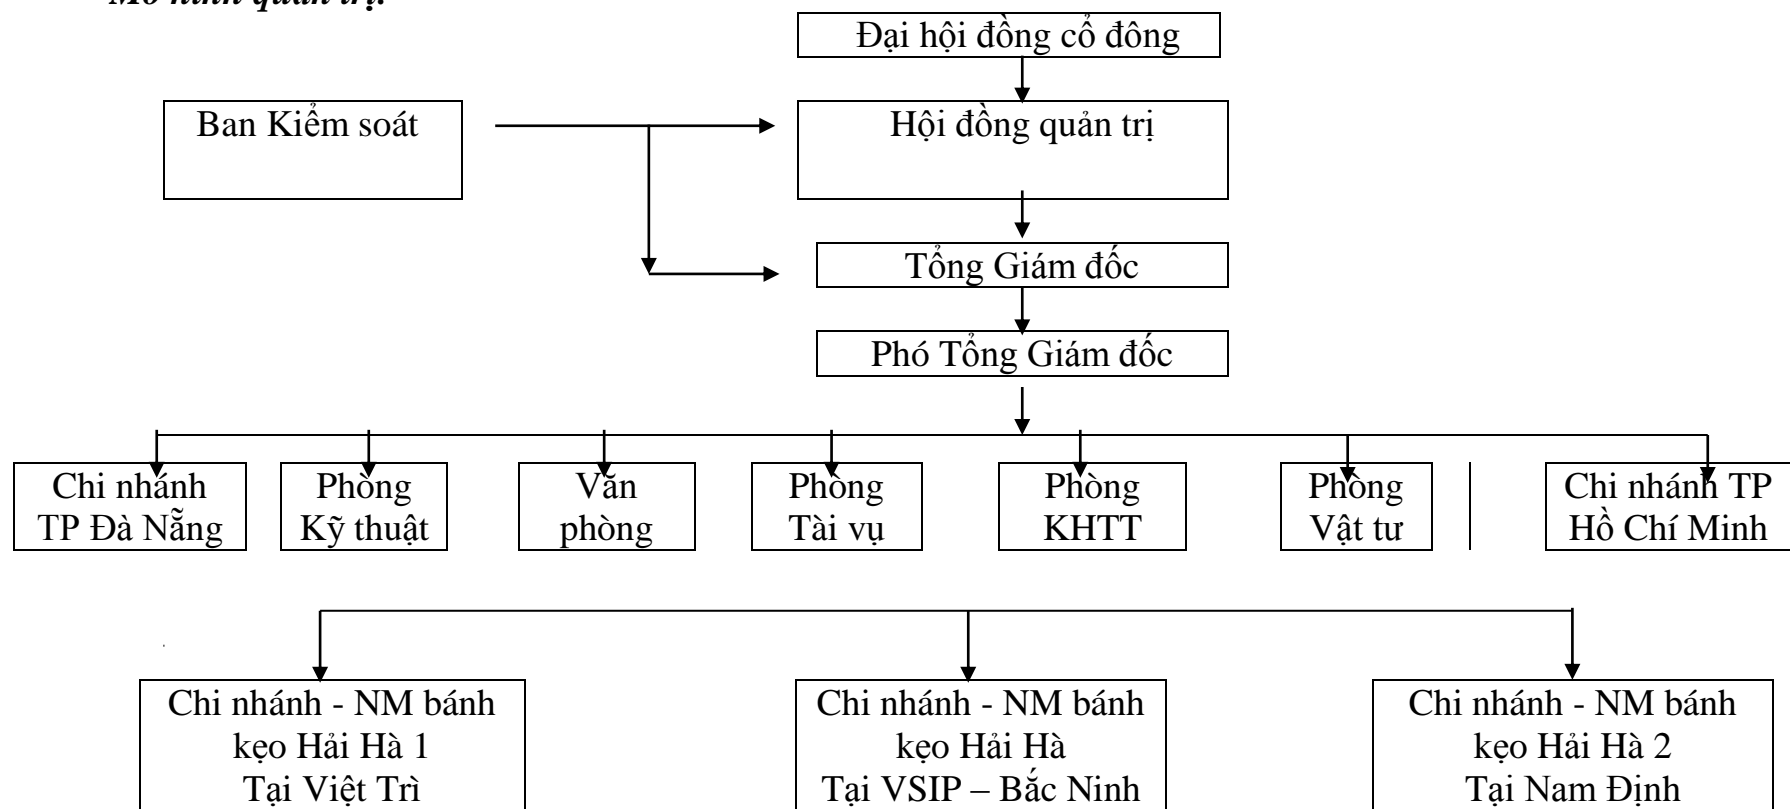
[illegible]

Đại hội đồng cổ đông

Ban Kiểm soát

Hội đồng quản trị

Tổng Giám đốc

Phó Tổng Giám đốc

Chi nhánh TP Đà Nẵng

Phòng Kỹ thuật

Văn phòng

Phòng Tài vụ

Phòng KHTT

Phòng Vật tư

Chi nhánh TP Hồ Chí Minh

Chi nhánh - NM bánh kẹo Hải Hà 1 Tại Việt Trì

Chi nhánh - NM bánh kẹo Hải Hà Tại VSIP – Bắc Ninh

Chi nhánh - NM bánh kẹo Hải Hà 2 Tại Nam Định